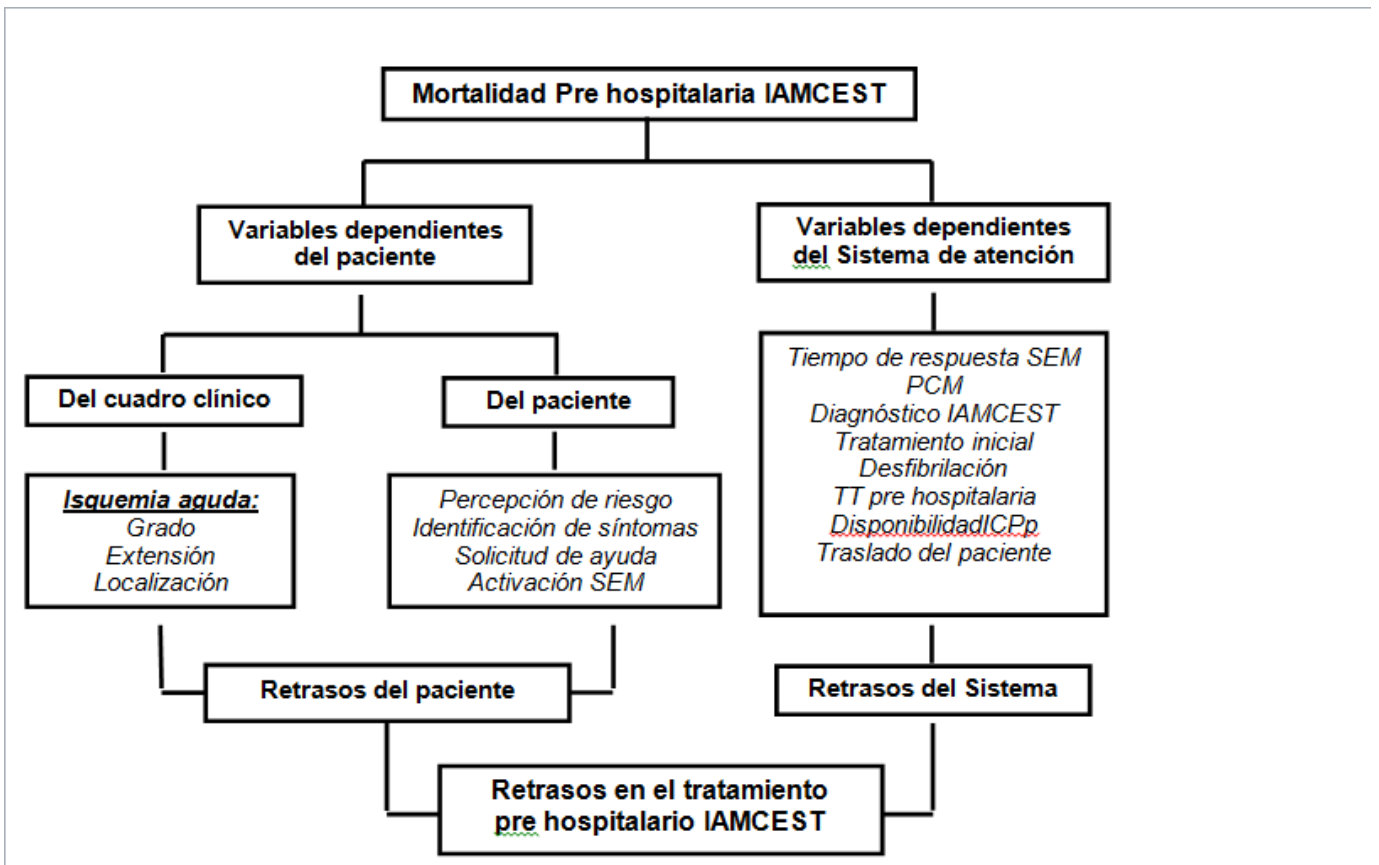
Mortalidad Pre hospitalaria IAMCEST

Variables dependientes del paciente

Variables dependientes del Sistema de atención

Del cuadro clínico

Del paciente

Isquemia aguda:
Grado
Extensión
Localización

Percepción de riesgo
Identificación de síntomas
Solicitud de ayuda
Activación SEM

Tiempo de respuesta SEM
PCM
Diagnóstico IAMCEST
Tratamiento inicial
Desfibrilación
TT pre hospitalaria
DisponibilidadICPp
Traslado del paciente

Retrasos del paciente

Retrasos del Sistema

Retrasos en el tratamiento pre hospitalario IAMCEST